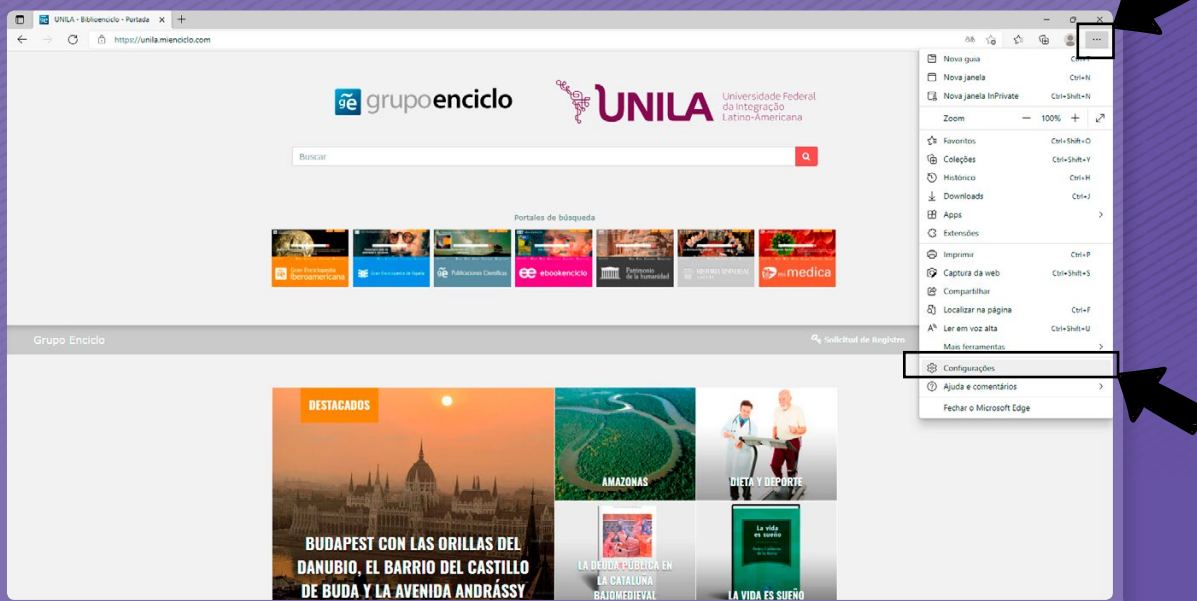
UNILA - Biblioenciclo - Portada ×

https://unila.mienciclo.com

ge grupoenciclo

UNILA Universidade Federal da Integração Latino-Americana

Buscar

Portales de búsqueda

Gran Enciclopedia Iberoamericana

Gran Enciclopedia de España

Publicaciones Científicas

ebookenciclo

Patrimonio de la humanidad

Historia Universal

medica

Grupo Enciclo

Solicitud de Registro

DESTACADOS

BUDAPEST CON LAS ORILLAS DEL DANUBIO, EL BARRIO DEL CASTILLO DE BUDA Y LA AVENIDA ANDRÁSSY

AMAZONAS

DIETA Y DEPORTE

LA DEUDA PÚBLICA EN LA CATALUÑA BAJOMEDIEVAL

La vida es sueño

LA VIDA ES SUEÑO

Nova guia Ctrl+T
Nova janela Ctrl+N
Nova janela InPrivate Ctrl+Shift+N
Zoom — 100% +
Favoritos Ctrl+Shift+O
Coleções Ctrl+Shift+Y
Histórico Ctrl+H
Downloads Ctrl+J
Apps
Extensões
Imprimir Ctrl+P
Captura da web Ctrl+Shift+S
Compartilhar
Localizar na página Ctrl+F
Ler em voz alta Ctrl+Shift+U
Mais ferramentas
Configurações
Ajuda e comentários
Fechar o Microsoft Edge